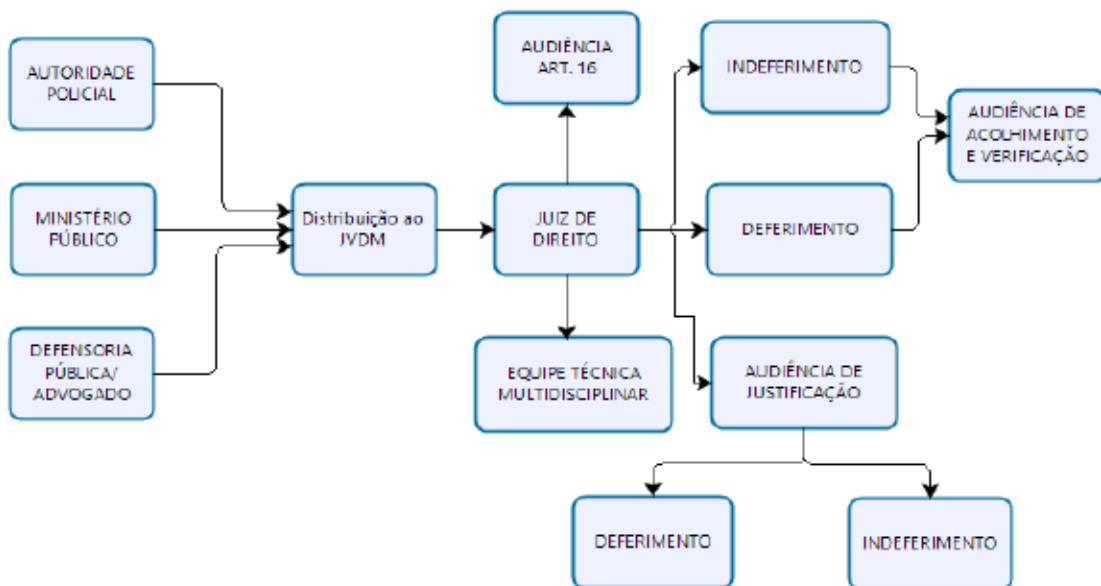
AUTORIDADE POLICIAL

MINISTÉRIO PÚBLICO

DEFENSORIA PÚBLICA/ ADVOGADO

Distribuição ao JVDM

AUDIÊNCIA ART. 16

JUIZ DE DIREITO

EQUIPE TÉCNICA MULTIDISCIPLINAR

INDEFERIMENTO

DEFERIMENTO

AUDIÊNCIA DE ACOLHIMENTO E VERIFICAÇÃO

AUDIÊNCIA DE JUSTIFICAÇÃO

DEFERIMENTO

INDEFERIMENTO